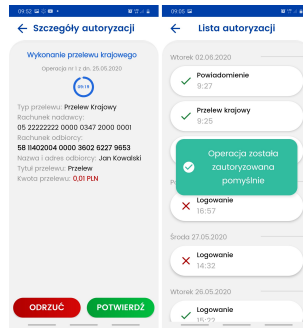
09:52
← Szczegóły autoryzacji
Wykonanie przelewu krajowego
Operacja nr 1 z dn. 25.09.2020
05:18
Typ przelewu: Przelew Krajowy
Rachunek nadawcy:
05 22222222 0000 0347 2000 0001
Rachunek odbiorcy:
58 11402004 0000 3602 6227 9653
Nazwa i adres odbiorcy: Jan Kowalski
Tytuł przelewu: Przelew
Kwota przelewu: 0,01 PLN
ODRZUĆ
POTWIERDŹ

09:55
← Lista autoryzacji
Wtorek 02.06.2020
Powiadomienie
9:27
Przelew krajowy
9:25
Operacja została zautoryzowana pomyślnie
Logowanie
16:57
Środa 27.05.2020
Logowanie
14:32
Wtorek 26.05.2020
Logowanie
15:22